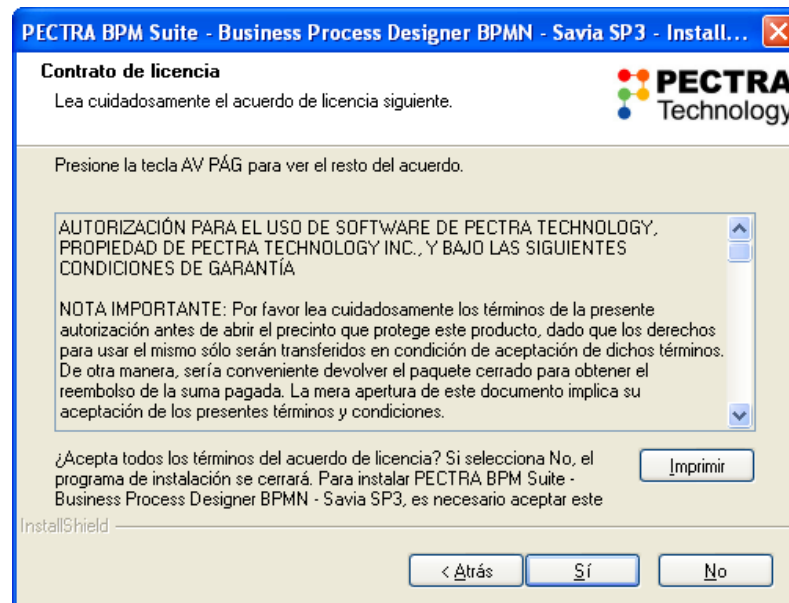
PECTRA BPM Suite - Business Process Designer BPMN - Savia SP3 - Install...

Contrato de licencia

Lea cuidadosamente el acuerdo de licencia siguiente.

PECTRA Technology

Presione la tecla AV PÁG para ver el resto del acuerdo.

AUTORIZACIÓN PARA EL USO DE SOFTWARE DE PECTRA TECHNOLOGY, PROPIEDAD DE PECTRA TECHNOLOGY INC., Y BAJO LAS SIGUIENTES CONDICIONES DE GARANTÍA

NOTA IMPORTANTE: Por favor lea cuidadosamente los términos de la presente autorización antes de abrir el precinto que protege este producto, dado que los derechos para usar el mismo sólo serán transferidos en condición de aceptación de dichos términos. De otra manera, sería conveniente devolver el paquete cerrado para obtener el reembolso de la suma pagada. La mera apertura de este documento implica su aceptación de los presentes términos y condiciones.

¿Acepta todos los términos del acuerdo de licencia? Si selecciona No, el programa de instalación se cerrará. Para instalar PECTRA BPM Suite - Business Process Designer BPMN - Savia SP3, es necesario aceptar este

Imprimir

InstallShield

< Atrás

Sí

No